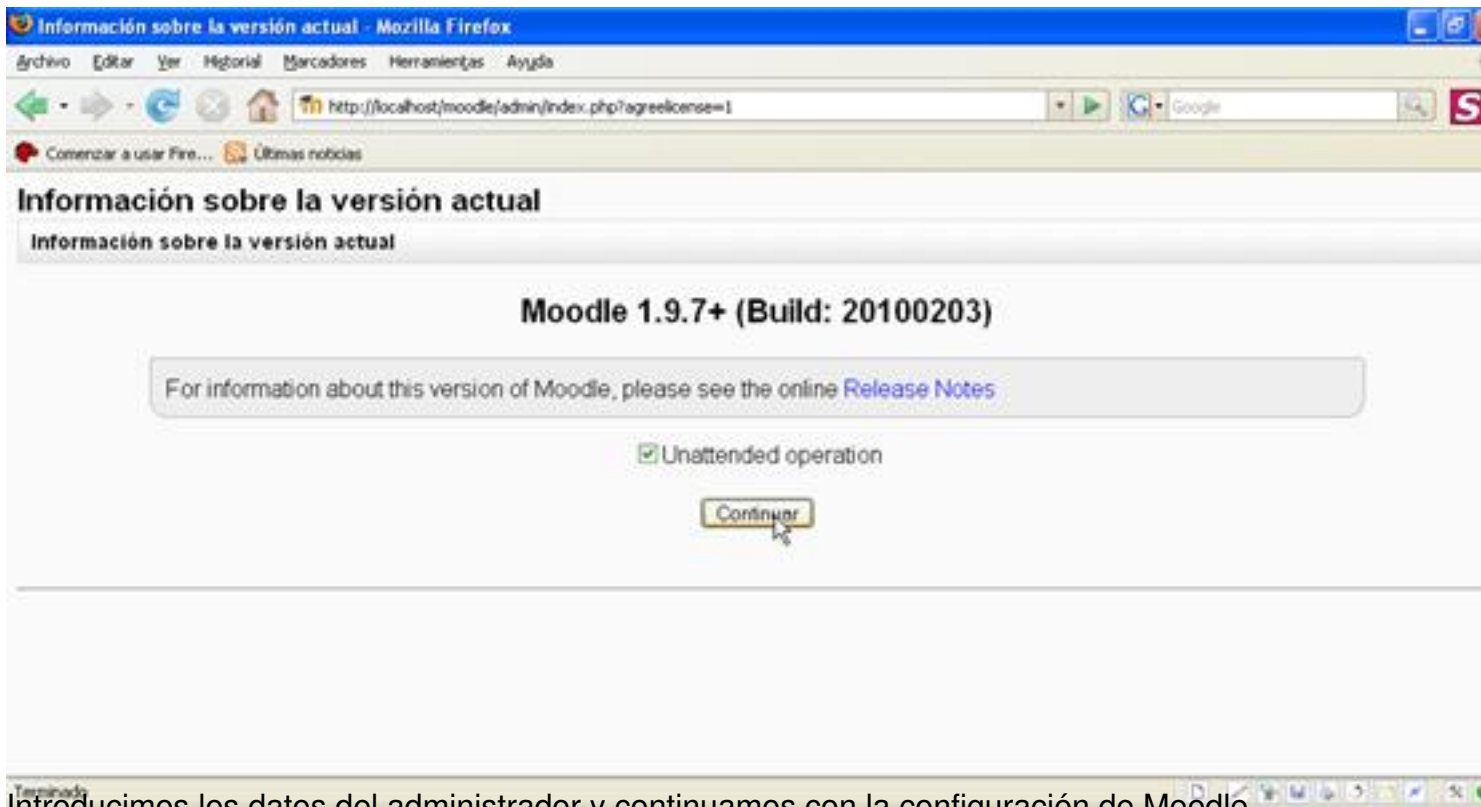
Información sobre la versión actual - Mozilla Firefox

Archivo Editar Ver Historial Marcadores Herramientas Ayuda

http://localhost/moodle/admin/index.php?agreelicense=1

Google

Comenzar a usar Fire... Últimas noticias

Información sobre la versión actual

Información sobre la versión actual

Moodle 1.9.7+ (Build: 20100203)

For information about this version of Moodle, please see the online Release Notes

Unattended operation

Continuar

Terminado

Introducimos los datos del administrador y continuamos con la configuración de Moodle